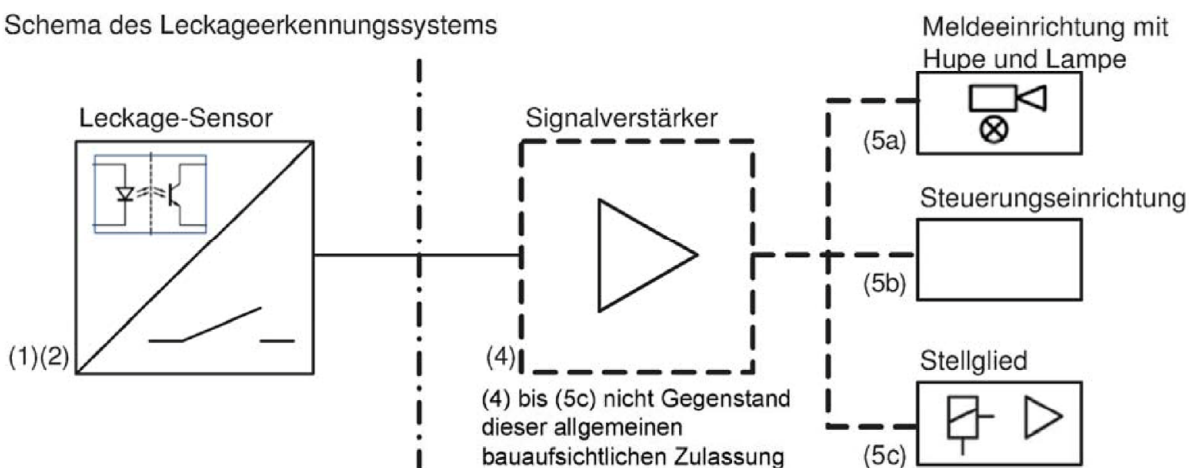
Schema des Leckageerkennungssystems

Leckage-Sensor

(1)(2)

Signalverstärker

(4)

(4) bis (5c) nicht Gegenstand dieser allgemeinen bauaufsichtlichen Zulassung

Meldeeinrichtung mit Hupe und Lampe

(5a)

Steuerungseinrichtung

(5b)

Stellglied

(5c)